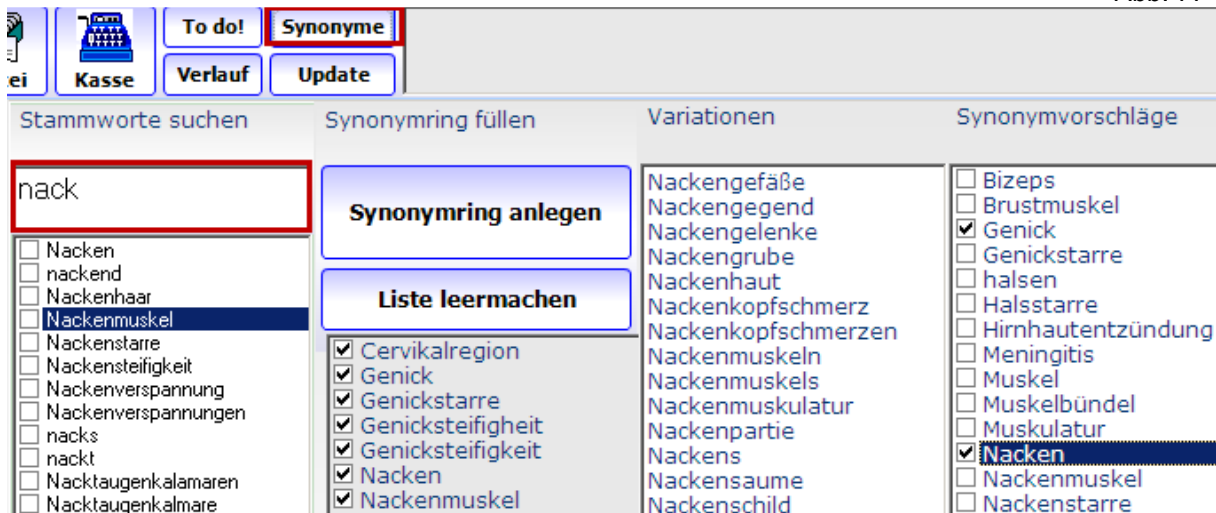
ei Kasse To do! Synonyme Verlauf Update

Stammworte suchen

nack

☐ Nacken
☐ nackend
☐ Nackenhaar
☐ Nackenmuskel
☐ Nackenstarre
☐ Nackensteifigkeit
☐ Nackenverspannung
☐ Nackenverspannungen
☐ nacks
☐ nackt
☐ Nacktaugenkalamaren
☐ Nacktaugenkalmare

Synonymring füllen

Synonymring anlegen

Liste leermachen

☑ Cervikalregion
☑ Genick
☑ Genickstarre
☑ Genicksteifigheit
☑ Genicksteifigkeit
☑ Nacken
☑ Nackenmuskel

Variationen

Nackengefäße
Nackengegend
Nackengelenke
Nackengrube
Nackenhaut
Nackenkopfschmerz
Nackenkopfschmerzen
Nackenmuskeln
Nackenmuskels
Nackenmuskulatur
Nackenpartie
Nackens
Nackensaume
Nackenschild

Synonymvorschläge

☐ Bizeps
☐ Brustmuskel
☑ Genick
☐ Genickstarre
☐ halsen
☐ Halsstarre
☐ Hirnhautentzündung
☐ Meningitis
☐ Muskel
☐ Muskelbündel
☐ Muskulatur
☑ Nacken
☐ Nackenmuskel
☐ Nackenstarre